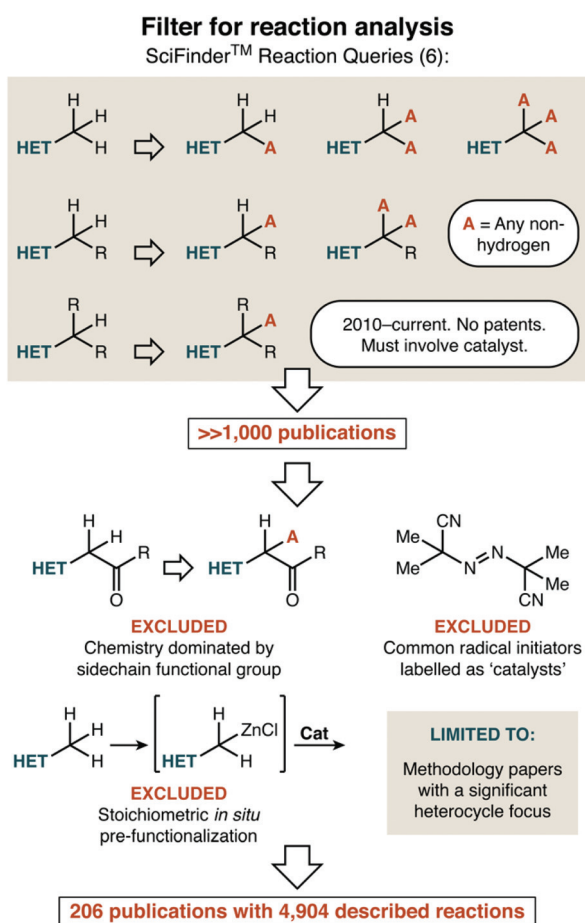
Filter for reaction analysis

SciFinder$^{TM}$ Reaction Queries (6):

H H HET H ⇨ H HET A H A HET A A A HET A

H H HET R ⇨ H A HET R A A HET R

A = Any non-hydrogen

R H HET R ⇨ R A HET R

2010–current. No patents. Must involve catalyst.

>>1,000 publications

H H HET R O ⇨ H A HET R O

EXCLUDED
Chemistry dominated by sidechain functional group

CN Me Me N N Me Me CN

EXCLUDED
Common radical initiators labelled as 'catalysts'

H H HET H → HET H ZnCl H Cat →

EXCLUDED
Stoichiometric *in situ* pre-functionalization

LIMITED TO:

Methodology papers with a significant heterocycle focus

206 publications with 4,904 described reactions